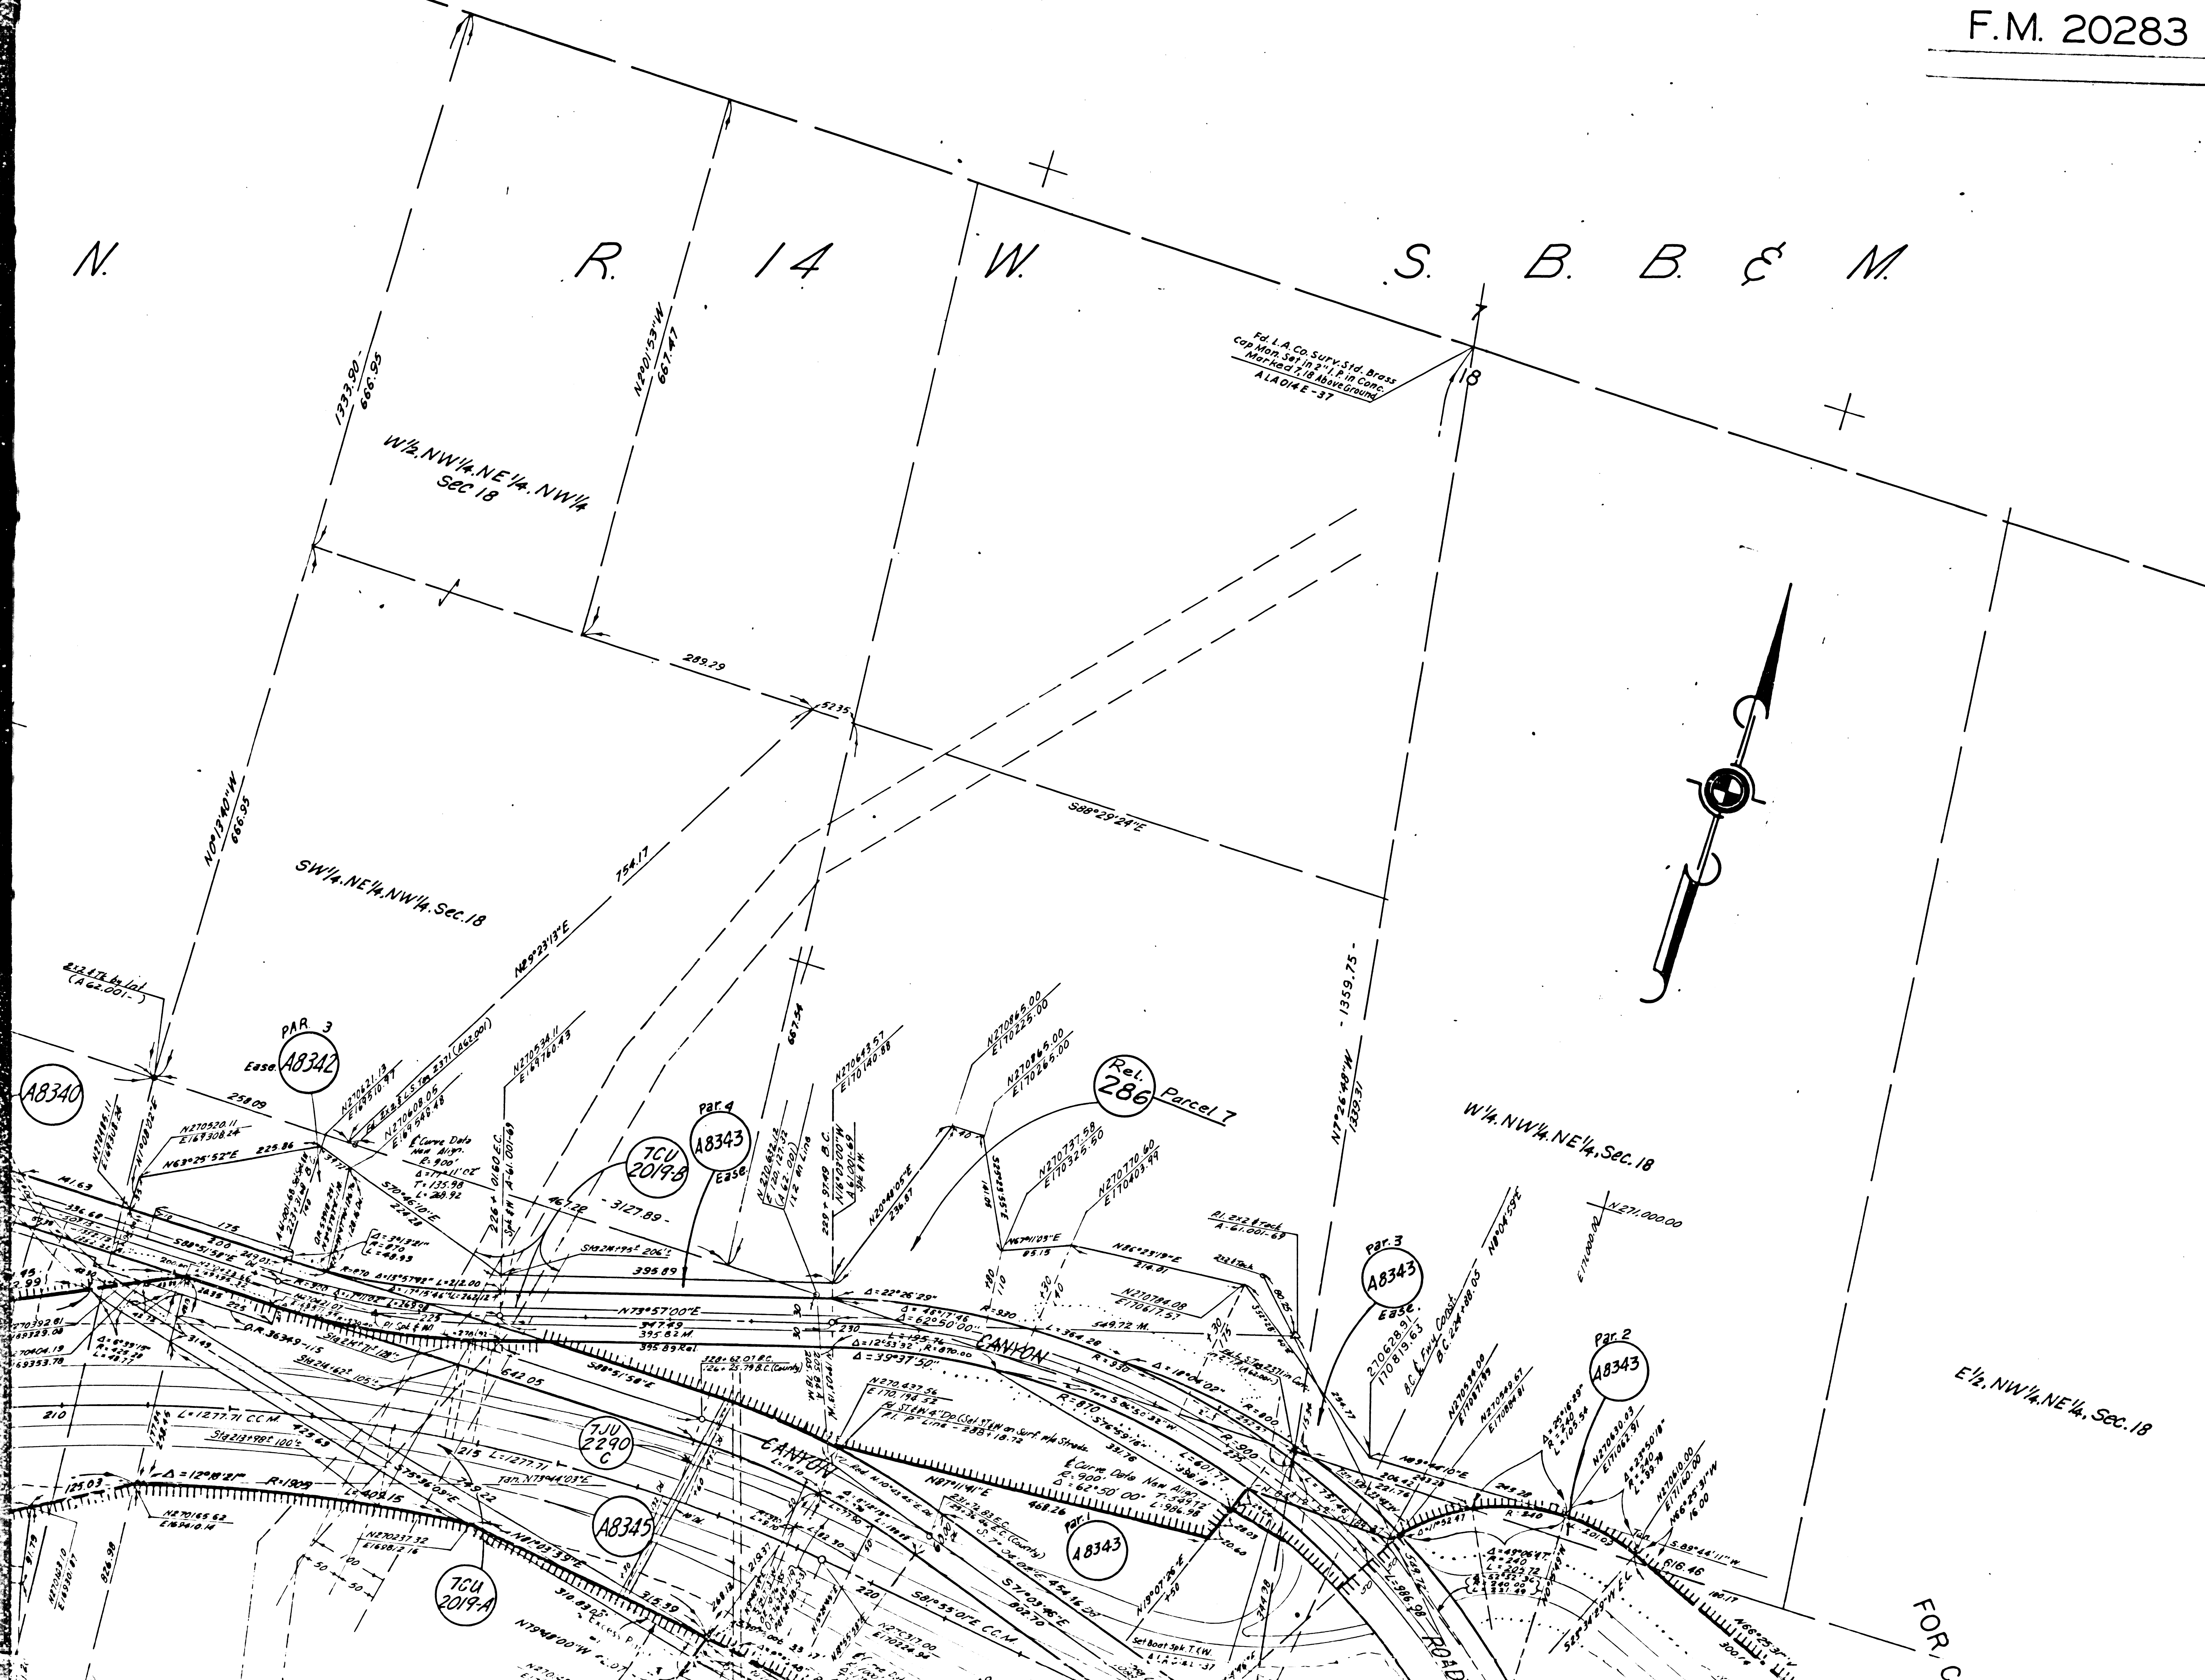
F.M. 20283

N. R. 14 W. S. B. B. & M.

Fd. L.A. Co. Surv. Std. Brass Cap Mon. Set in 2" I. P. in Conc. Marked 7.18 Above Ground
A L.A 014 E - 37

7
18

1333.90
666.95

N2°01'53"W
667.47

W½.NW¼.NE¼.NW¼
Sec 18

289.29

52.35

S88°29'24"E

N0°13'40"W
666.95

SW¼.NE¼.NW¼.Sec.18

754.17

N29°23'13"E

687.54

N7°26'48"W
1359.75
(339.31)

W¼.NW¼.NE¼.Sec.18

E½.NW¼.NE¼.Sec.18

A8340

PAR. 3
Ease. A8342

Par. 4
A8343
Ease.

7CU
2019-B

Rel.
286 Parcel 7

Par. 3
A8343
Ease.

Par. 2
A8343

Par. 1
A8343

A8345

7JU
2290
C

7CU
2019-A

258.09

N63°25'52"E

225.86

S70°46'10"E

3127.89

395.89

N73°57'00"E

S88°51'58"E

642.05

CANYON

CANYON

N87°11'41"E

468.26

S71°03'46"E

S81°55'0"E C.C.M.

N79°48'00"W

ROAD

FOR

N271,000.00

E171,000.00

Δ=22°26'29"
Δ=62°50'00"
Δ=39°37'50"

R=1909

Δ=12°18'21"

L=1277.71 C.C.M.

R=900

R=870

R=930

R=240

S89°44'11"W

816.46

N270,621.13
N270,608.05
N270,534.11
N270,643.57
E170,140.88
N270,866.00
E170,225.00
N270,865.00
E170,265.00
N270,737.58
E170,326.50
N270,770.60
E170,403.99
N270,786.08
N270,520.11
E169,308.24
N270,165.62
E169,410.14
N270,237.32
E169,812.16

B.C. Fwy. Const.